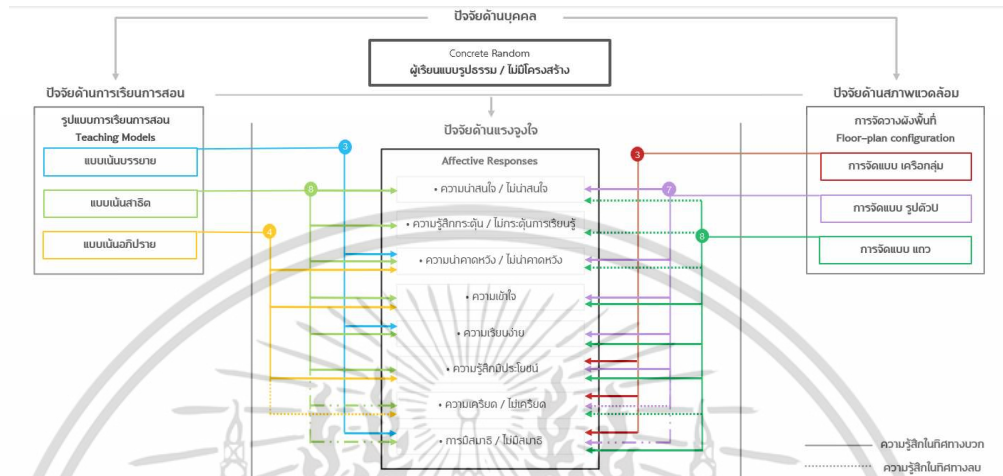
ปัจจัยด้านบุคคล

Concrete Random
ผู้เรียนแบบรูปธรรม / ไม่มีโครงสร้าง

ปัจจัยด้านการเรียนการสอน

รูปแบบการเรียนการสอน
Teaching Models

แบบเน้นบรรยาย

แบบเน้นสาธิต

แบบเน้นอภิปราย

ปัจจัยด้านแรงจูงใจ

Affective Responses

• ความน่าสนใจ / ไม่น่าสนใจ

• ความรู้สึกกระตุ้น / ไม่กระตุ้นการเรียนรู้

• ความน่าคาดหวัง / ไม่น่าคาดหวัง

• ความเข้าใจ

• ความเรียบง่าย

• ความรู้สึกมีประโยชน์

• ความเครียด / ไม่เครียด

• การมีสมาธิ / ไม่มีสมาธิ

ปัจจัยด้านสภาพแวดล้อม

การจัดวางผังพื้นที่
Floor-plan configuration

การจัดแบบ เครือกลุ่ม

การจัดแบบ รูปตัวU

การจัดแบบ แถว

3

6

4

3

7

8

ความรู้สึกในทิศทางบวก

ความรู้สึกในทิศทางลบ